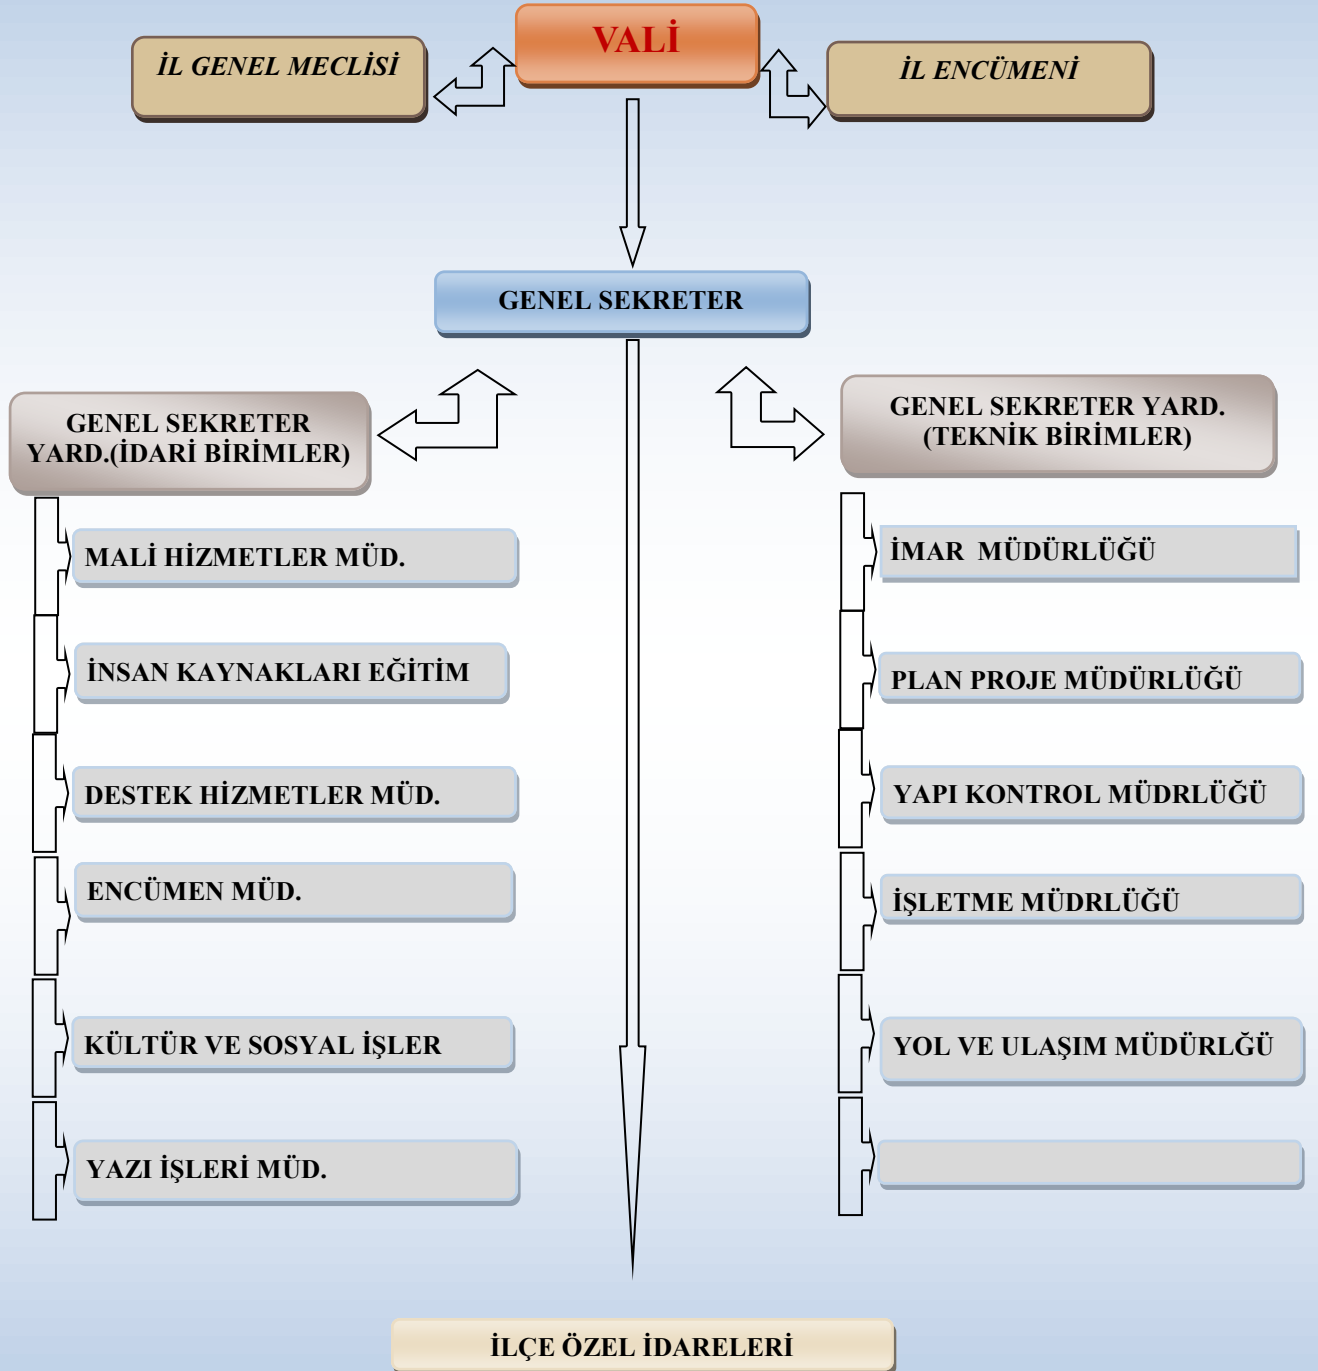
VALİ

İL GENEL MECLİSİ

İL ENCÜMENİ

GENEL SEKRETER

GENEL SEKRETER YARD.(İDARİ BİRİMLER)

GENEL SEKRETER YARD. (TEKNİK BİRİMLER)

MALİ HİZMETLER MÜD.

İNSAN KAYNAKLARI EĞİTİM

DESTEK HİZMETLER MÜD.

ENCÜMEN MÜD.

KÜLTÜR VE SOSYAL İŞLER

YAZI İŞLERİ MÜD.

İMAR MÜDÜRLÜĞÜ

PLAN PROJE MÜDÜRLÜĞÜ

YAPI KONTROL MÜDRLÜĞÜ

İŞLETME MÜDRLÜĞÜ

YOL VE ULAŞIM MÜDÜRLĞÜ

İLÇE ÖZEL İDARELERİ